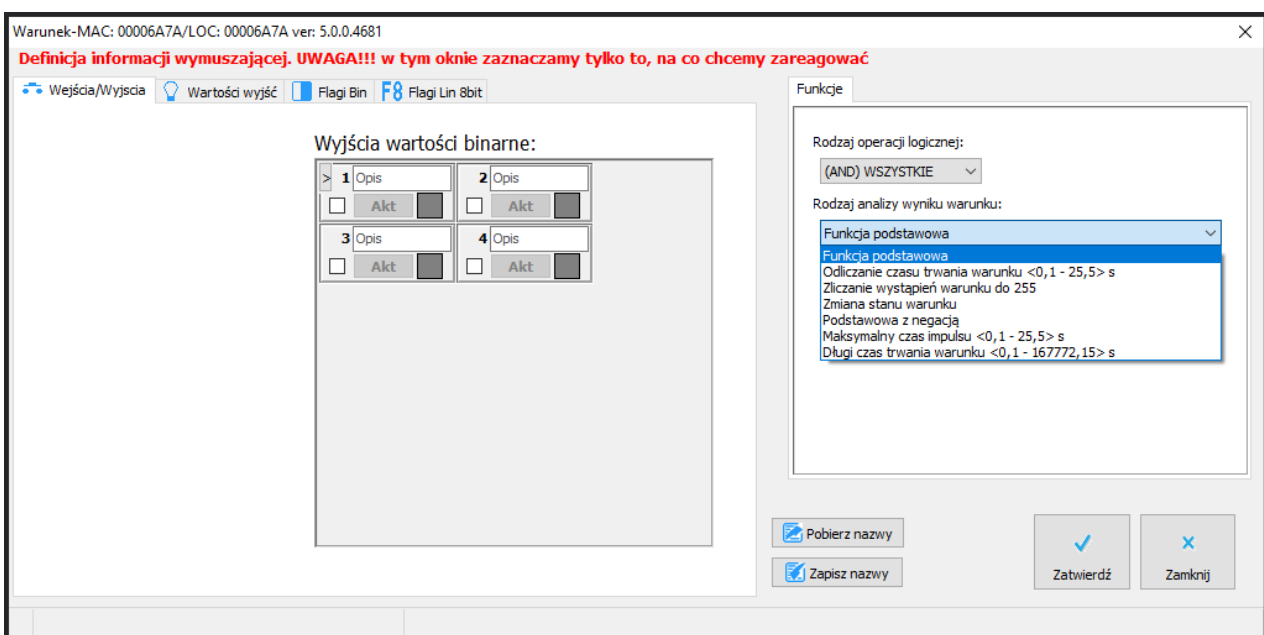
Warunek-MAC: 00006A7A/LOC: 00006A7A ver: 5.0.0.4681

Definicja informacji wymuszającej. UWAGA!!! w tym oknie zaznaczamy tylko to, na co chcemy zareagować

Wejścia/Wyjscia | Wartości wyjść | Flagi Bin | F8 Flagi Lin 8bit

Wyjścia wartości binarne:

> 1 Opis
Akt

2 Opis
Akt

3 Opis
Akt

4 Opis
Akt

Funkcje

Rodzaj operacji logicznej:

(AND) WSZYSTKIE

Rodzaj analizy wyniku warunku:

Funkcja podstawowa

Funkcja podstawowa
Odliczanie czasu trwania warunku <0,1 - 25,5> s
Zliczanie wystąpień warunku do 255
Zmiana stanu warunku
Podstawowa z negacją
Maksymalny czas impulsu <0,1 - 25,5> s
Długi czas trwania warunku <0,1 - 167772,15> s

Pobierz nazwy

Zapisz nazwy

Zatwierdź

Zamknij